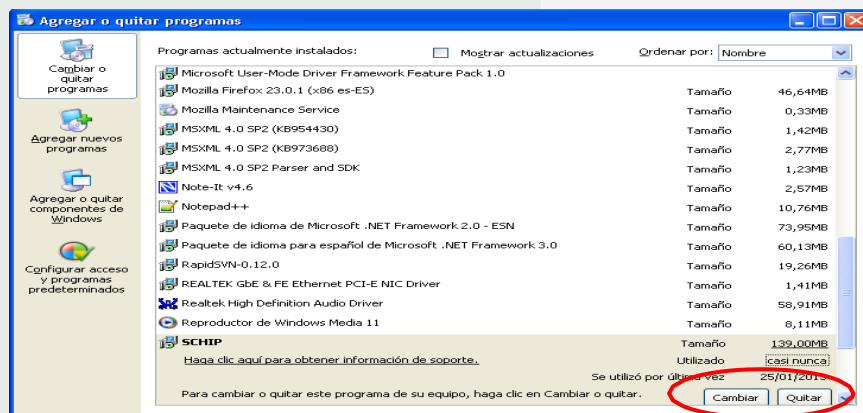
Agregar o quitar programas

Cambiar o quitar programas

Agregar nuevos programas

Agregar o quitar componentes de Windows

Configurar acceso y programas predeterminados

Programas actualmente instalados: Mostrar actualizaciones Ordenar por: Nombre

| | | |
|---|---|---|
| Microsoft User-Mode Driver Framework Feature Pack 1.0 | | |
| Mozilla Firefox 23.0.1 (x86 es-ES) | Tamaño | 46,64MB |
| Mozilla Maintenance Service | Tamaño | 0,33MB |
| MSXML 4.0 SP2 (KB954430) | Tamaño | 1,42MB |
| MSXML 4.0 SP2 (KB973688) | Tamaño | 2,77MB |
| MSXML 4.0 SP2 Parser and SDK | Tamaño | 1,23MB |
| Note-It v4.6 | Tamaño | 2,57MB |
| Notepad++ | Tamaño | 10,76MB |
| Paquete de idioma de Microsoft .NET Framework 2.0 - ESN | Tamaño | 73,95MB |
| Paquete de idioma para español de Microsoft .NET Framework 3.0 | Tamaño | 60,13MB |
| RapidSVN-0.12.0 | Tamaño | 19,26MB |
| REALTEK GbE & FE Ethernet PCI-E NIC Driver | Tamaño | 1,41MB |
| Realtek High Definition Audio Driver | Tamaño | 58,91MB |
| Reproductor de Windows Media 11 | Tamaño | 8,11MB |
| SCHIP | Tamaño | 139,00MB |
| Haga clic aquí para obtener información de soporte. | Utilizado | casi nunca |
| | Se utilizó por última vez | 25/01/2013 |

Para cambiar o quitar este programa de su equipo, haga clic en Cambiar o quitar.

Cambiar Quitar